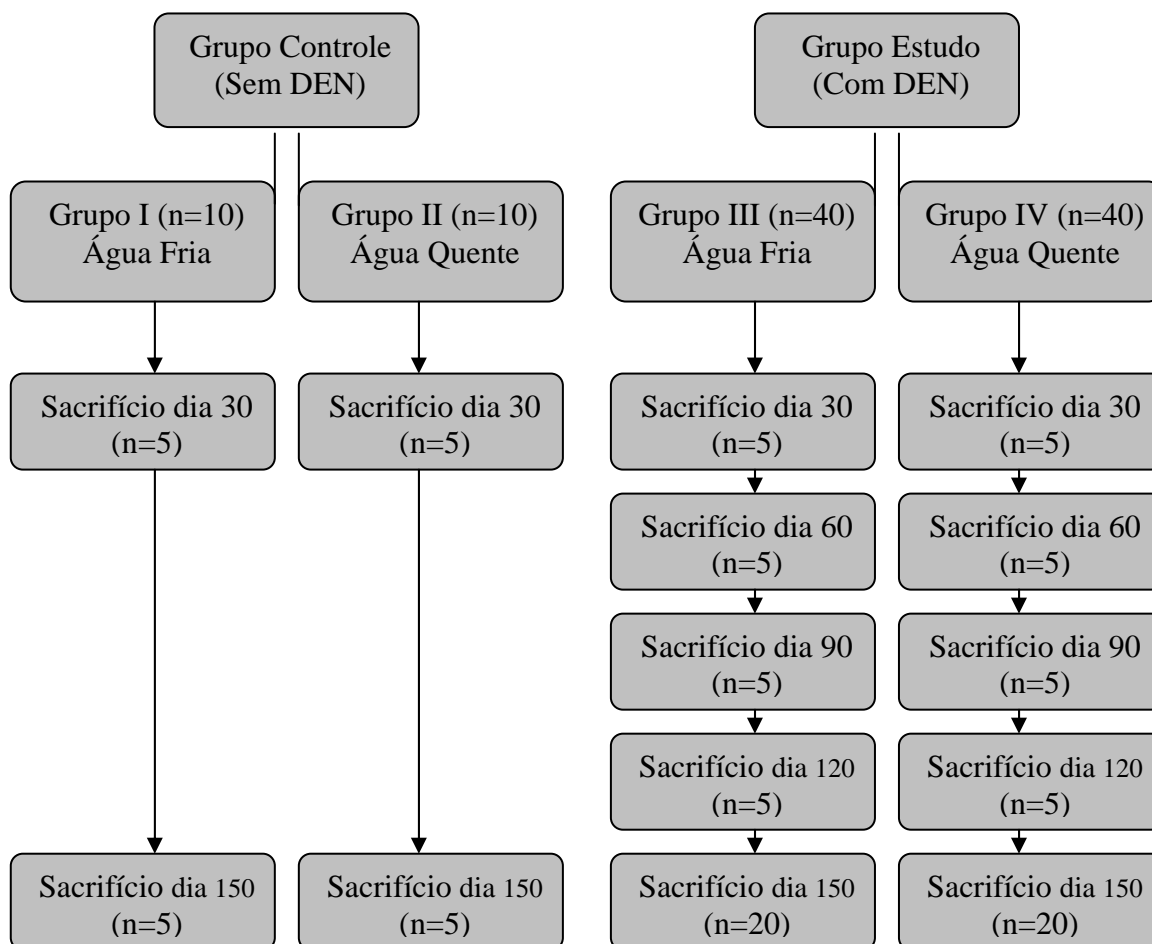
Grupo Controle
(Sem DEN)

Grupo I (n=10)
Água Fria

Sacrifício dia 30
(n=5)

Sacrifício dia 150
(n=5)

Grupo II (n=10)
Água Quente

Sacrifício dia 30
(n=5)

Sacrifício dia 150
(n=5)

Grupo Estudo
(Com DEN)

Grupo III (n=40)
Água Fria

Sacrifício dia 30
(n=5)

Sacrifício dia 60
(n=5)

Sacrifício dia 90
(n=5)

Sacrifício dia 120
(n=5)

Sacrifício dia 150
(n=20)

Grupo IV (n=40)
Água Quente

Sacrifício dia 30
(n=5)

Sacrifício dia 60
(n=5)

Sacrifício dia 90
(n=5)

Sacrifício dia 120
(n=5)

Sacrifício dia 150
(n=20)